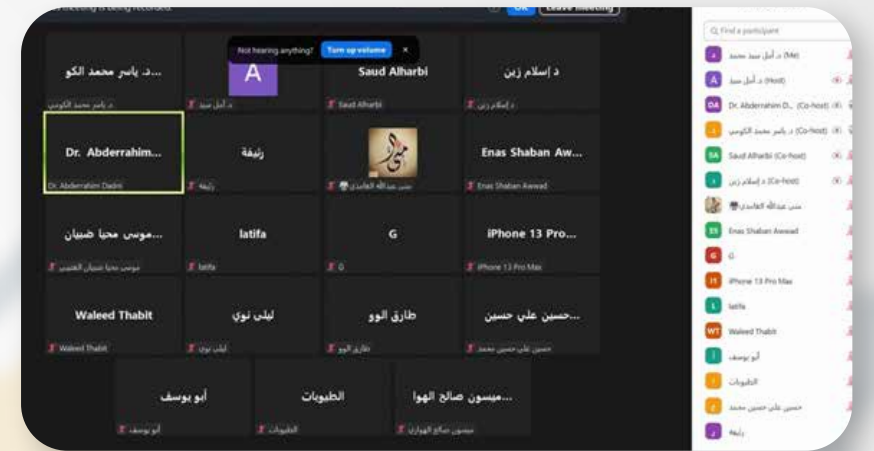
meeting is being recorded. OK Leave meeting

Not hearing anything? Turn up volume ×

...د. ياسر محمد الكو
د. ياسر محمد الكويتي

A
د. أمل سيد

Saud Alharbi
Saud Alharbi

د إسلام زين
د إسلام زين

Dr. Abderrahim...
Dr. Abderrahim Dadni

رتيفة
رتيفة

مني عبدالله الغامدي

Enas Shaban Aw...
Enas Shaban Awwad

...موسى محيا ضيفان
موسى محيا ضيفان العتيبي

latifa
latifa

G
G

iPhone 13 Pro...
iPhone 13 Pro Max

Waleed Thabit
Waleed Thabit

ليلى نوي
ليلى نوي

طارق الوو
طارق الوو

...حسين علي حسين
حسين علي حسين محمد

أبو يوسف
أبو يوسف

الطبوبات
الطبوبات

...ميسون صالح الهوا
ميسون صالح الهوازي

Find a participant
د. أمل سيد محمد (Me)
د. أمل سيد (Host)
Dr. Abderrahim D... (Co-host)
د. ياسر محمد الكويتي (Co-host)
Saud Alharbi (Co-host)
د إسلام زين (Co-host)
مني عبدالله الغامدي
Enas Shaban Awwad
G
iPhone 13 Pro Max
latifa
Waleed Thabit
أبو يوسف
الطبوبات
حسين علي حسين محمد
رتيفة